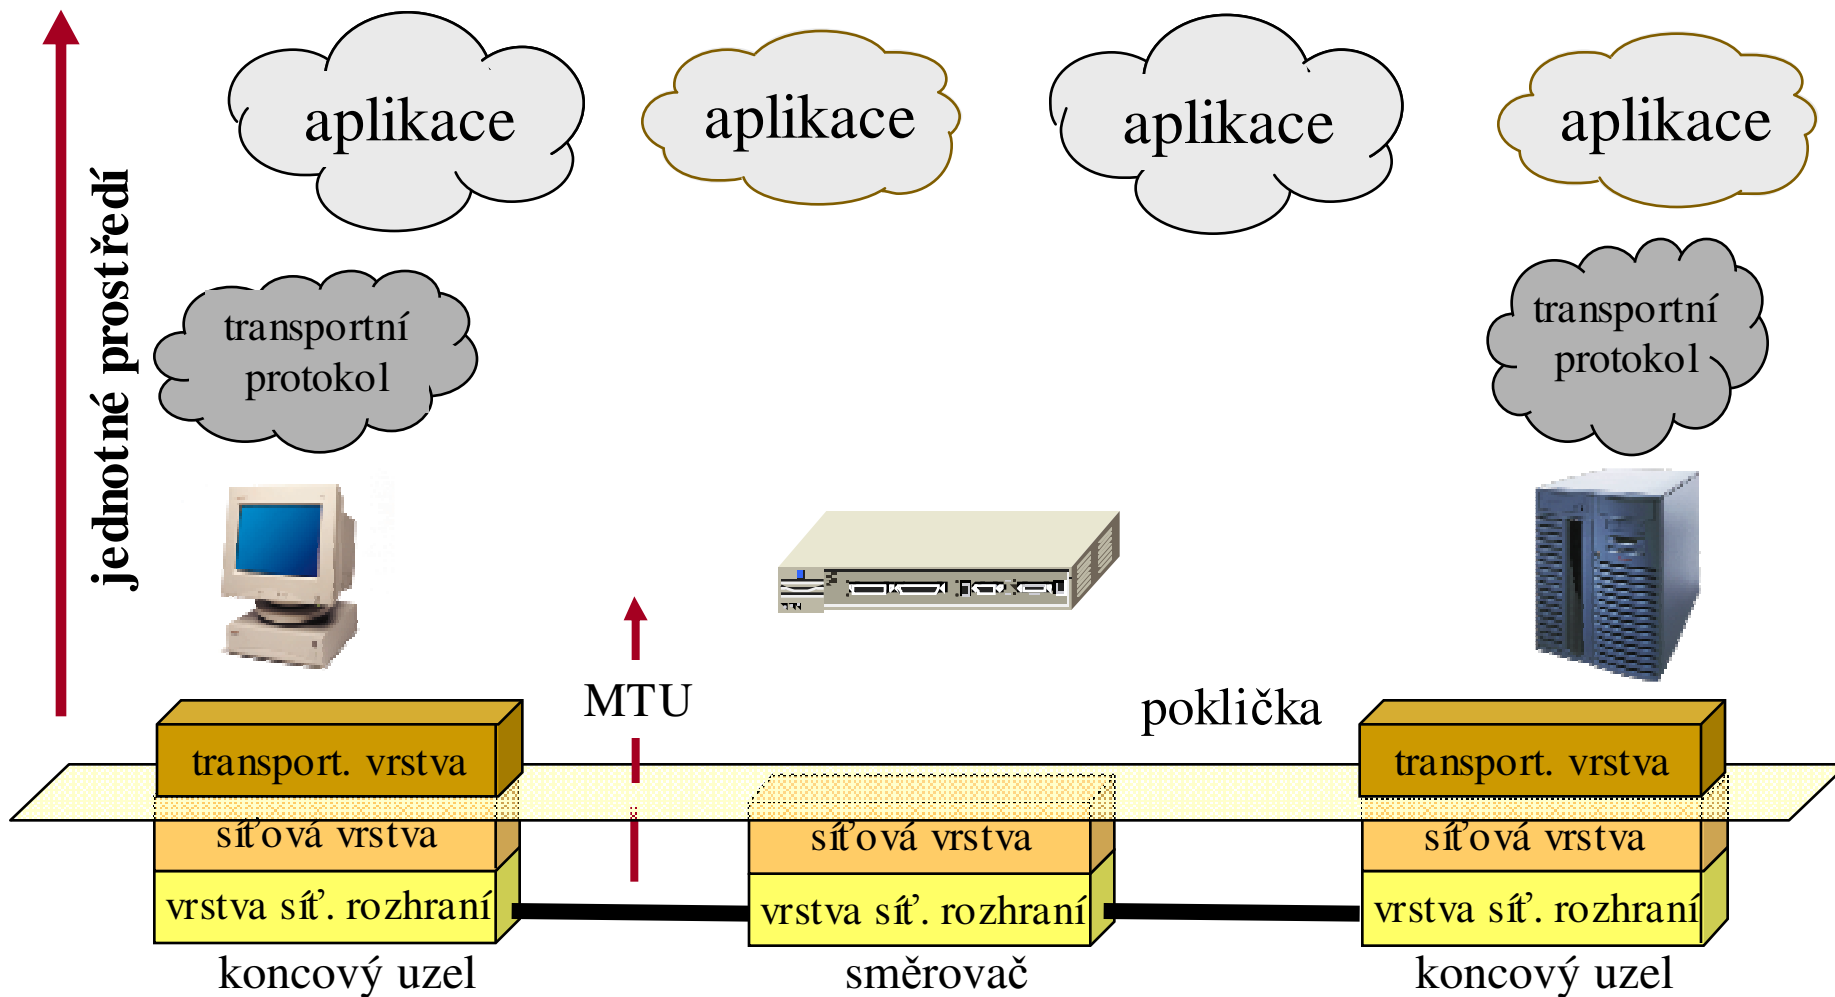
jednotné prostředí

aplikace

aplikace

aplikace

aplikace

transportní protokol

transportní protokol

MTU

poklička

transport. vrstva

síťová vrstva

vrstva síť. rozhraní

koncový uzel

síťová vrstva

vrstva síť. rozhraní

směrovač

transport. vrstva

síťová vrstva

vrstva síť. rozhraní

koncový uzel